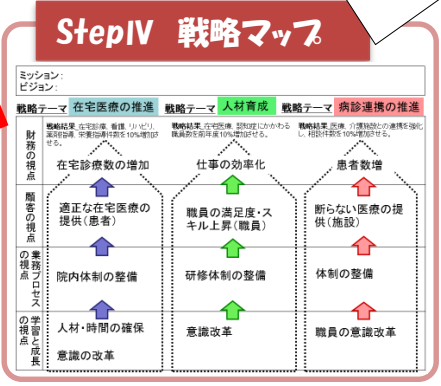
StepⅣ　戦略マップ

ミッション：
ビジョン：

| | 戦略テーマ 在宅医療の推進 | 戦略テーマ 人材育成 | 戦略テーマ 病診連携の推進 |
|---|---|---|---|
| 財務の視点 | 戦略結果 在宅診療、看護、リハビリ、薬剤指導、栄養指導件数を10%増加させる。<br>在宅診療数の増加 | 戦略結果 在宅医療、認知症にかかわる職員数を前年度10%増加させる。<br>仕事の効率化 | 戦略結果 医療、介護施設との連携を強化し、相談件数を10%増加させる。<br>患者数増 |
| 顧客の視点 | 適正な在宅医療の提供（患者） | 職員の満足度・スキル上昇（職員） | 断らない医療の提供（施設） |
| 業務プロセスの視点 | 院内体制の整備 | 研修体制の整備 | 体制の整備 |
| 学習と成長の視点 | 人材・時間の確保<br>意識の改革 | 意識改革 | 職員の意識改革 |